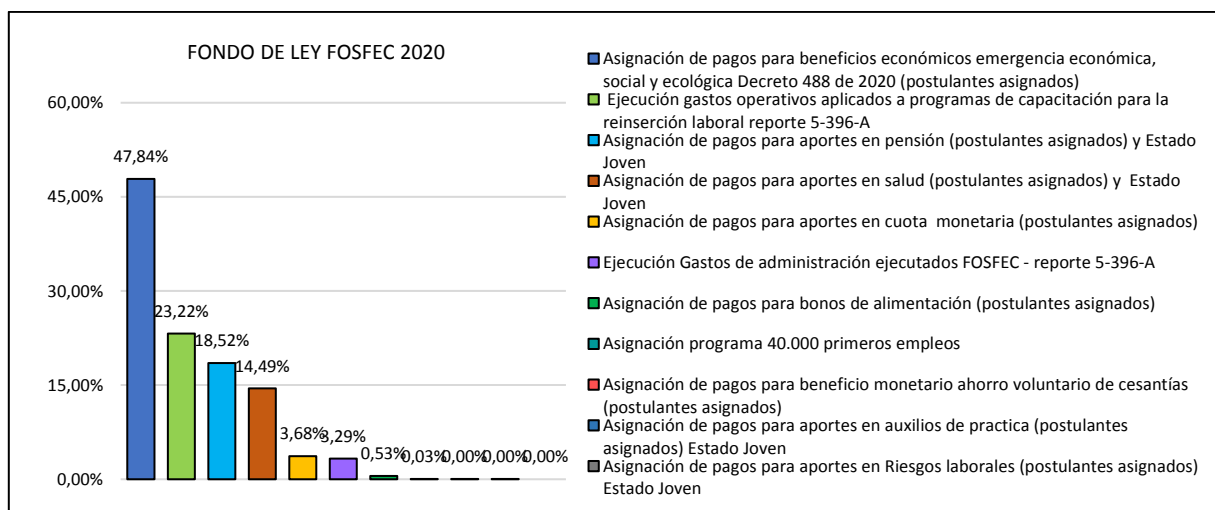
FONDO DE LEY FOSFEC 2020

60,00%
45,00%
30,00%
15,00%
0,00%

47,84%
23,22%
18,52%
14,49%
3,68%
3,29%
0,53%
0,03%
0,00%
0,00%
0,00%

Asignación de pagos para beneficios económicos emergencia económica, social y ecológica Decreto 488 de 2020 (postulantes asignados)
Ejecución gastos operativos aplicados a programas de capacitación para la reinserción laboral reporte 5-396-A
Asignación de pagos para aportes en pensión (postulantes asignados) y Estado Joven
Asignación de pagos para aportes en salud (postulantes asignados) y Estado Joven
Asignación de pagos para aportes en cuota monetaria (postulantes asignados)
Ejecución Gastos de administración ejecutados FOSFEC - reporte 5-396-A
Asignación de pagos para bonos de alimentación (postulantes asignados)
Asignación programa 40.000 primeros empleos
Asignación de pagos para beneficio monetario ahorro voluntario de cesantías (postulantes asignados)
Asignación de pagos para aportes en auxilios de practica (postulantes asignados) Estado Joven
Asignación de pagos para aportes en Riesgos laborales (postulantes asignados) Estado Joven